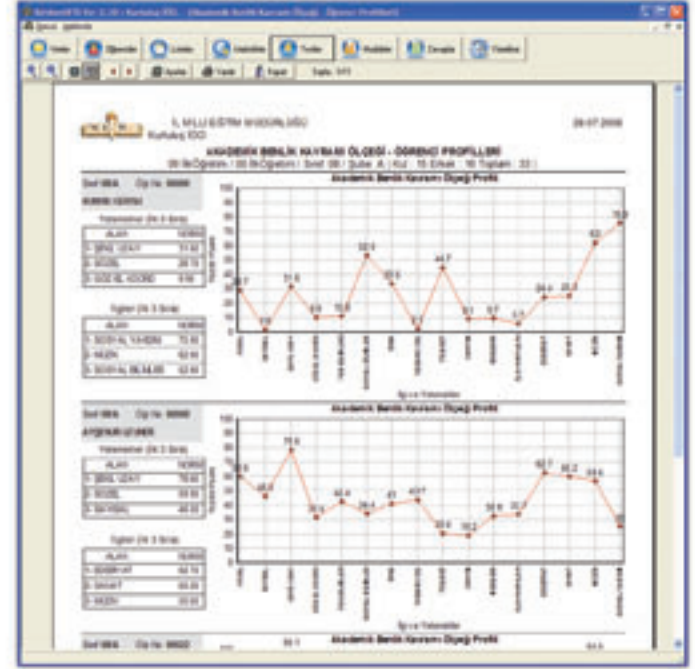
İL MİLLİ EĞİTİM MÜDÜRLÜĞÜ

Rehberlik Kurumu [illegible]

28.07.2009

AKADEMİK BENLİK KAVRAMI ÖLÇEĞİ - ÖĞRENCİ PROFİLLERİ

Akademik Benlik Kavramı Ölçeği Profili

Akademik Benlik Kavramı Ölçeği Profili

Akademik Benlik Kavramı Ölçeği Profili

| ALAN | YÜZDE |
|---|---|
| 1- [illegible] | 71.42 |
| 2- SÖZEL | 28.75 |
| 3- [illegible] | 9.50 |

| ALAN | YÜZDE |
|---|---|
| 1- SOSYAL YARDIM | 70.00 |
| 2- MÜZİK | 62.00 |
| 3- SOSYAL BİLİMLER | 52.00 |

| ALAN | YÜZDE |
|---|---|
| 1- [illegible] | 78.00 |
| 2- SÖZEL | 75.00 |
| 3- SAYISAL | 48.00 |

| ALAN | YÜZDE |
|---|---|
| 1- EDEBİYAT | 68.10 |
| 2- SANAT | 65.00 |
| 3- MÜZİK | 60.00 |

28.7, 1.9, 31.6, 8.9, 10.9, 53.1, 32.5, 2.2, 44.7, 9.1, 9.7, 5.7, 24.4, 25.5, 63, 76.9

61.6, 48.3, 78.8, 32.4, 42.4, 35.3, 41, 43.7, 20.8, 19.2, 32.8, 33.7, 62.7, 60.2, 58.6, 26

Puan

İlgi ve Yetenekler